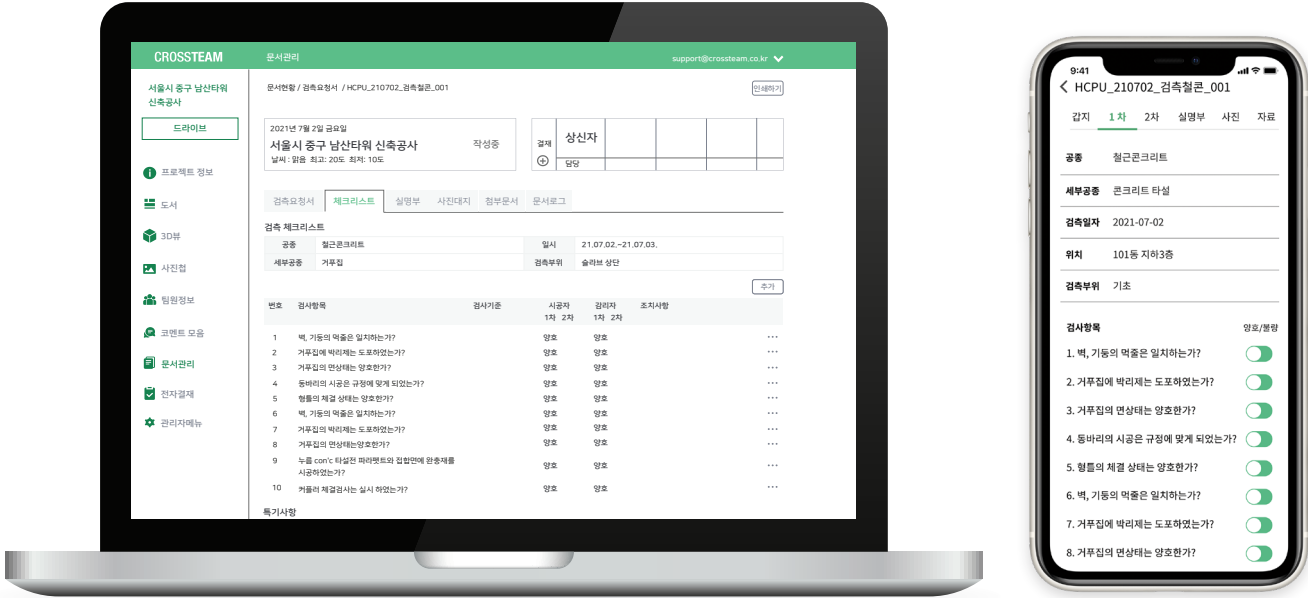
CROSSTEAM 문서관리 support@crossteam.co.kr

서울시 중구 남산타워 신축공사

드라이브

프로젝트 정보
도서
3D뷰
사진첩
팀원정보
코멘트 모음
문서관리
전자결재
관리자메뉴

문서현황 / 검측요청서 / HCPU_210702_검측철콘_001

인쇄하기

2021년 7월 2일 금요일
서울시 중구 남산타워 신축공사
날씨 : 맑음 최고: 20도 최저: 10도
작성중

결재 상신자
담당

검측요청서 체크리스트 실명부 사진대지 첨부문서 문서로그

검측 체크리스트

| 공종 | 철근콘크리트 | 일시 | 21.07.02.~21.07.03. |
|---|---|---|---|
| 세부공종 | 거푸집 | 검측부위 | 슬라브 상단 |

추가

| 번호 | 검사항목 | 검사기준 | 시공자 1차 2차 | 감리자 1차 2차 | 조치사항 |
|---|---|---|---|---|---|
| 1 | 벽, 기둥의 먹줄은 일치하는가? | | 양호 | 양호 | ··· |
| 2 | 거푸집에 박리제는 도포하였는가? | | 양호 | 양호 | ··· |
| 3 | 거푸집의 면상태는 양호한가? | | 양호 | 양호 | ··· |
| 4 | 동바리의 시공은 규정에 맞게 되었는가? | | 양호 | 양호 | ··· |
| 5 | 형틀의 체결 상태는 양호한가? | | 양호 | 양호 | ··· |
| 6 | 벽, 기둥의 먹줄은 일치하는가? | | 양호 | 양호 | ··· |
| 7 | 거푸집의 박리제는 도포하였는가? | | 양호 | 양호 | ··· |
| 8 | 거푸집의 면상태는양호한가? | | 양호 | 양호 | ··· |
| 9 | 누름 con'c 타설전 파라펫트와 접합면에 완충재를 시공하였는가? | | 양호 | 양호 | ··· |
| 10 | 커플러 체결검사는 실시 하였는가? | | 양호 | 양호 | ··· |

특기사항

9:41
HCPU_210702_검측철콘_001

갑지 1차 2차 실명부 사진 자료

공종 철근콘크리트
세부공종 콘크리트 타설
검측일자 2021-07-02
위치 101동 지하3층
검측부위 기초

검사항목 양호/불량
1. 벽, 기둥의 먹줄은 일치하는가?
2. 거푸집에 박리제는 도포하였는가?
3. 거푸집의 면상태는 양호한가?
4. 동바리의 시공은 규정에 맞게 되었는가?
5. 형틀의 체결 상태는 양호한가?
6. 벽, 기둥의 먹줄은 일치하는가?
7. 거푸집에 박리제는 도포하였는가?
8. 거푸집의 면상태는 양호한가?